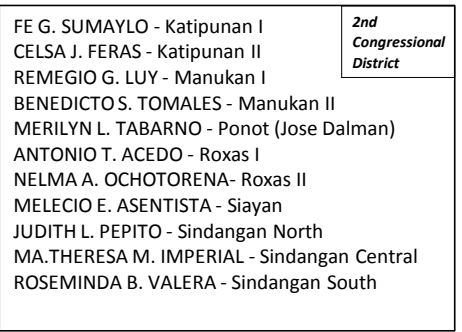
2nd Congressional District

FE G. SUMAYLO - Katipunan I
CELSA J. FERAS - Katipunan II
REMEGIO G. LUY - Manukan I
BENEDICTO S. TOMALES - Manukan II
MERILYN L. TABARNO - Ponot (Jose Dalman)
ANTONIO T. ACEDO - Roxas I
NELMA A. OCHOTORENA- Roxas II
MELECIO E. ASENTISTA - Siayan
JUDITH L. PEPITO - Sindangan North
MA.THERESA M. IMPERIAL - Sindangan Central
ROSEMINDA B. VALERA - Sindangan South